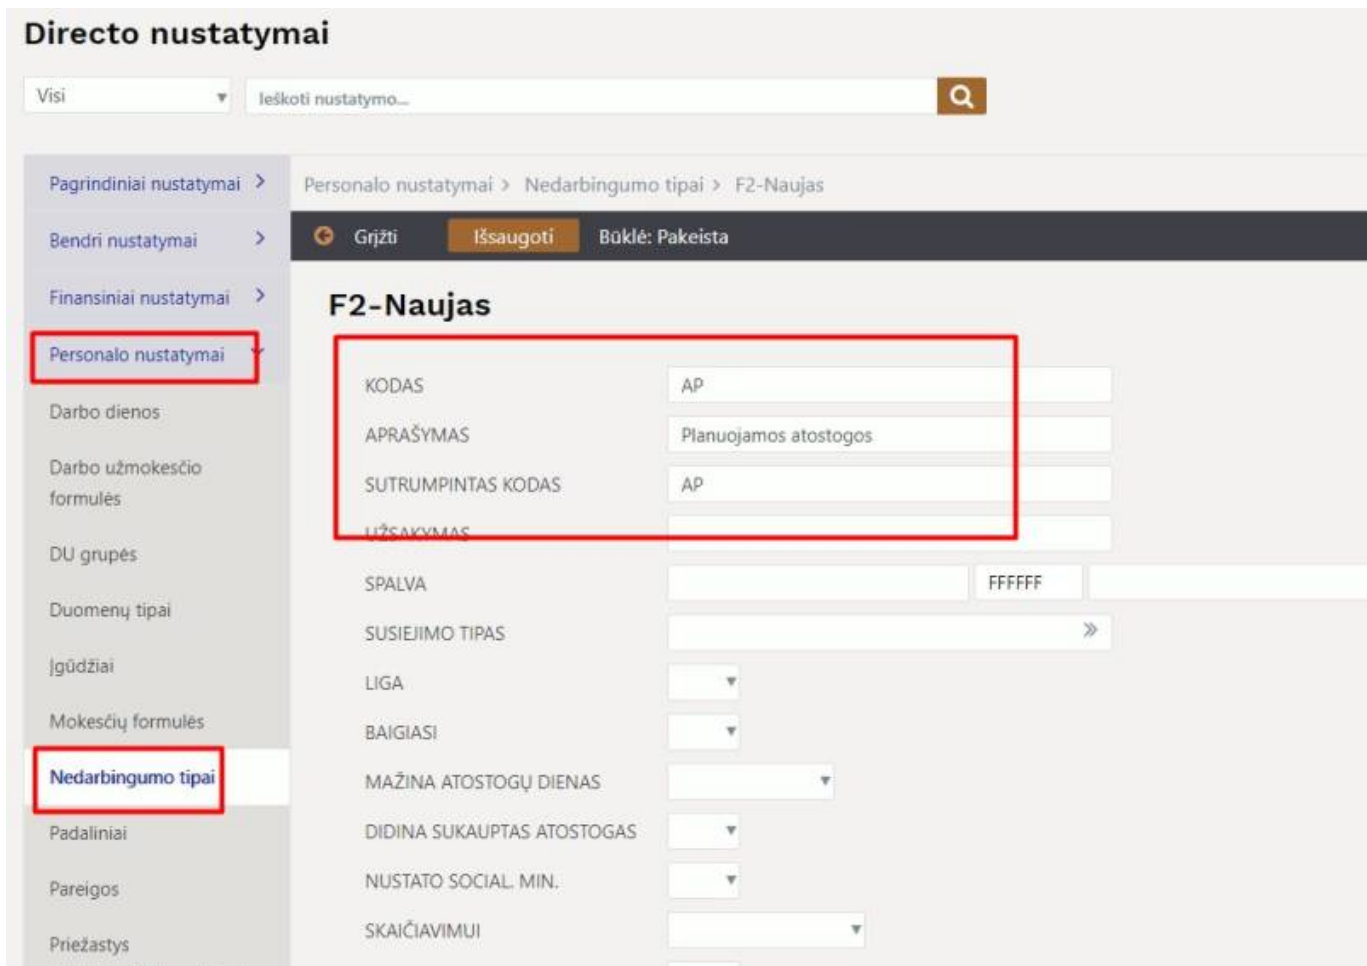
Directo nustatymai

Visi

Ieškoti nustatymo...

Pagrindiniai nustatymai
Bendri nustatymai
Finansiniai nustatymai
Personalo nustatymai
Darbo dienos
Darbo užmokesčio formulės
DU grupės
Duomenų tipai
Įgūdžiai
Mokesčių formulės
Nedarbingumo tipai
Padaliniai
Pareigos
Priežastys

Personalo nustatymai > Nedarbingumo tipai > F2-Naujas

Grįžti
Išsaugoti
Būklė: Pakeista

F2-Naujas

KODAS AP
APRAŠYMAS Planuojamos atostogos
SUTRUMPINTAS KODAS AP
UŽSAKYMAS
SPALVA FFFFFF
SUSIEJIMO TIPAS
LIGA
BAIGIASI
MAŽINA ATOSTOGŲ DIENAS
DIDINA SUKAUPTAS ATOSTOGAS
NUSTATO SOCIAL. MIN.
SKAIČIAVIMUI